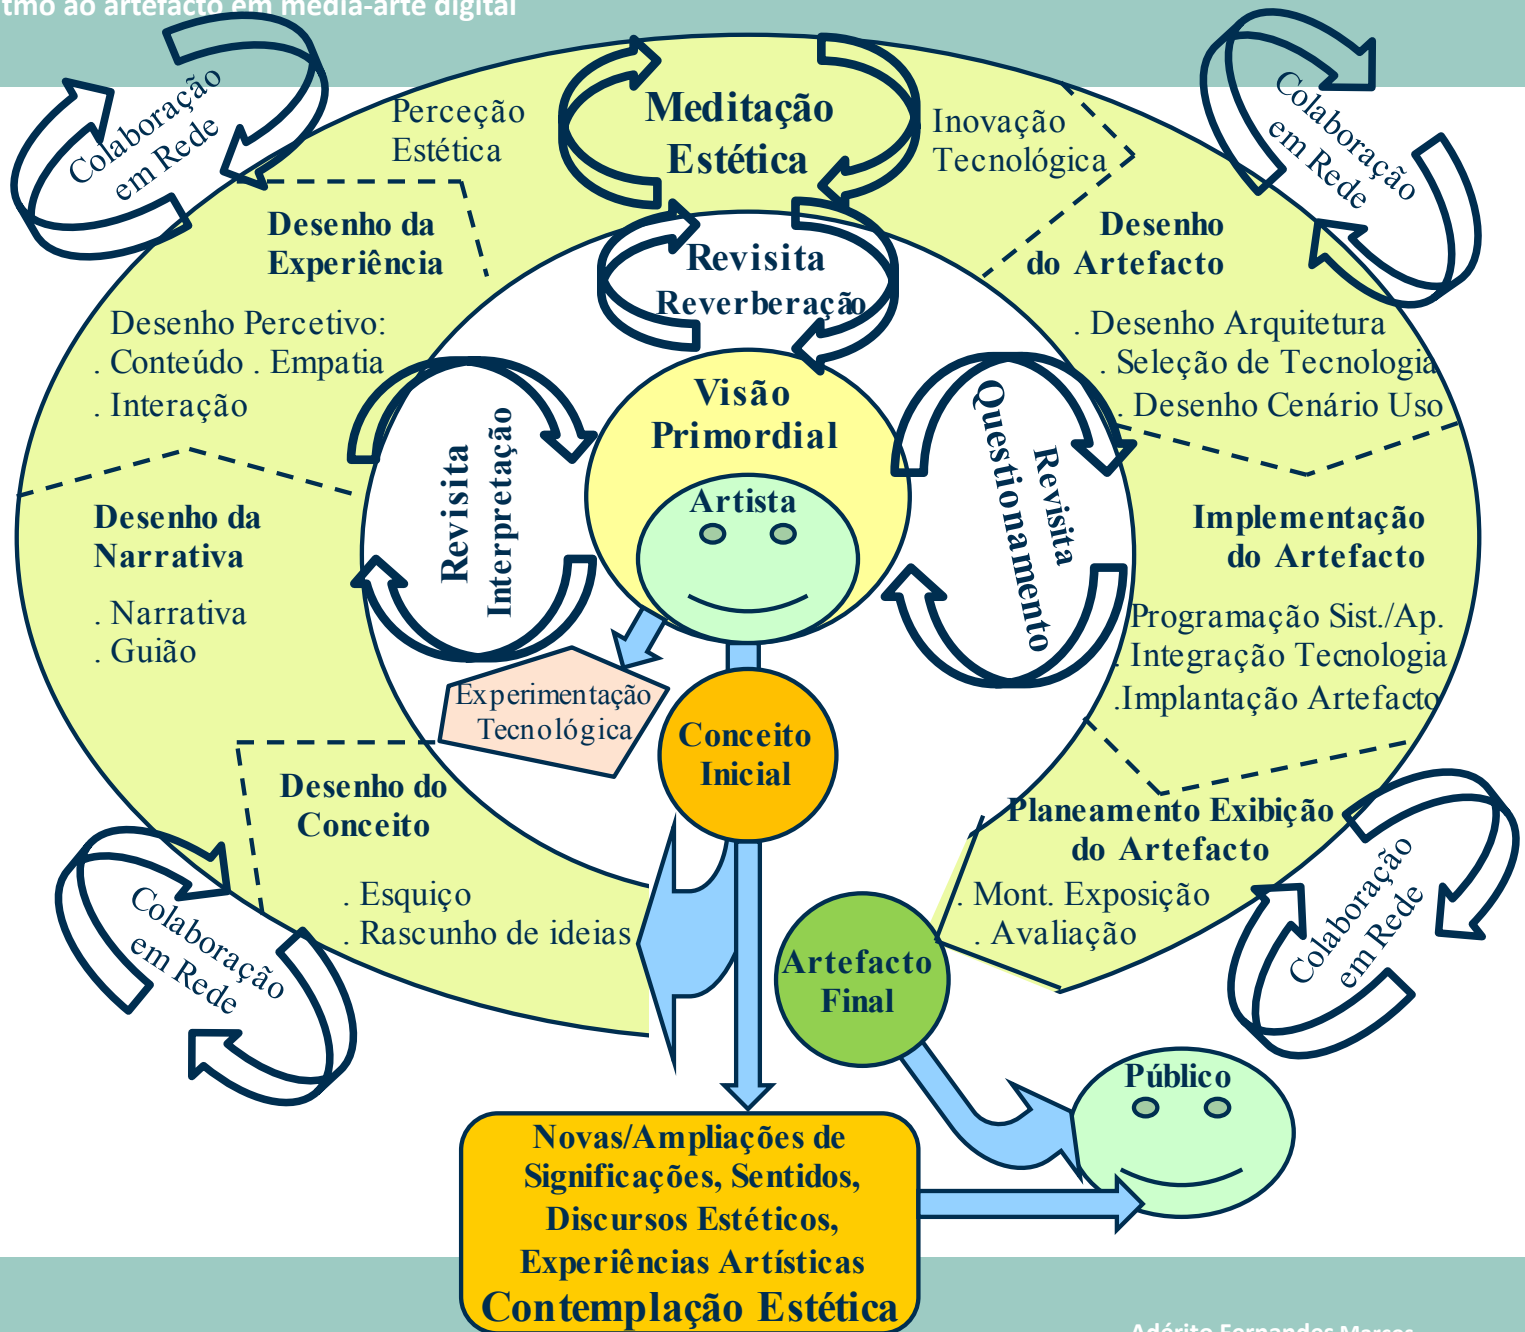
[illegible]tmo ao artefacto em media-arte digital

Colaboração em Rede

Perceção Estética

Meditação Estética

Inovação Tecnológica

Colaboração em Rede

Desenho da Experiência

Revisita Reverberação

Desenho do Artefacto

Desenho Percetivo:
. Conteúdo . Empatia
. Interação

. Desenho Arquitetura
. Seleção de Tecnologia
. Desenho Cenário Uso

Visão Primordial

Revisita Interpretação

Revisita Questionamento

Artista

Desenho da Narrativa

. Narrativa
. Guião

Implementação do Artefacto

Programação Sist./Ap.
. Integração Tecnologia
.Implantação Artefacto

Experimentação Tecnológica

Conceito Inicial

Desenho do Conceito

. Esquiço
. Rascunho de ideias

Planeamento Exibição do Artefacto

. Mont. Exposição
. Avaliação

Colaboração em Rede

Colaboração em Rede

Artefacto Final

Público

Novas/Ampliações de Significações, Sentidos, Discursos Estéticos, Experiências Artísticas
Contemplação Estética

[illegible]